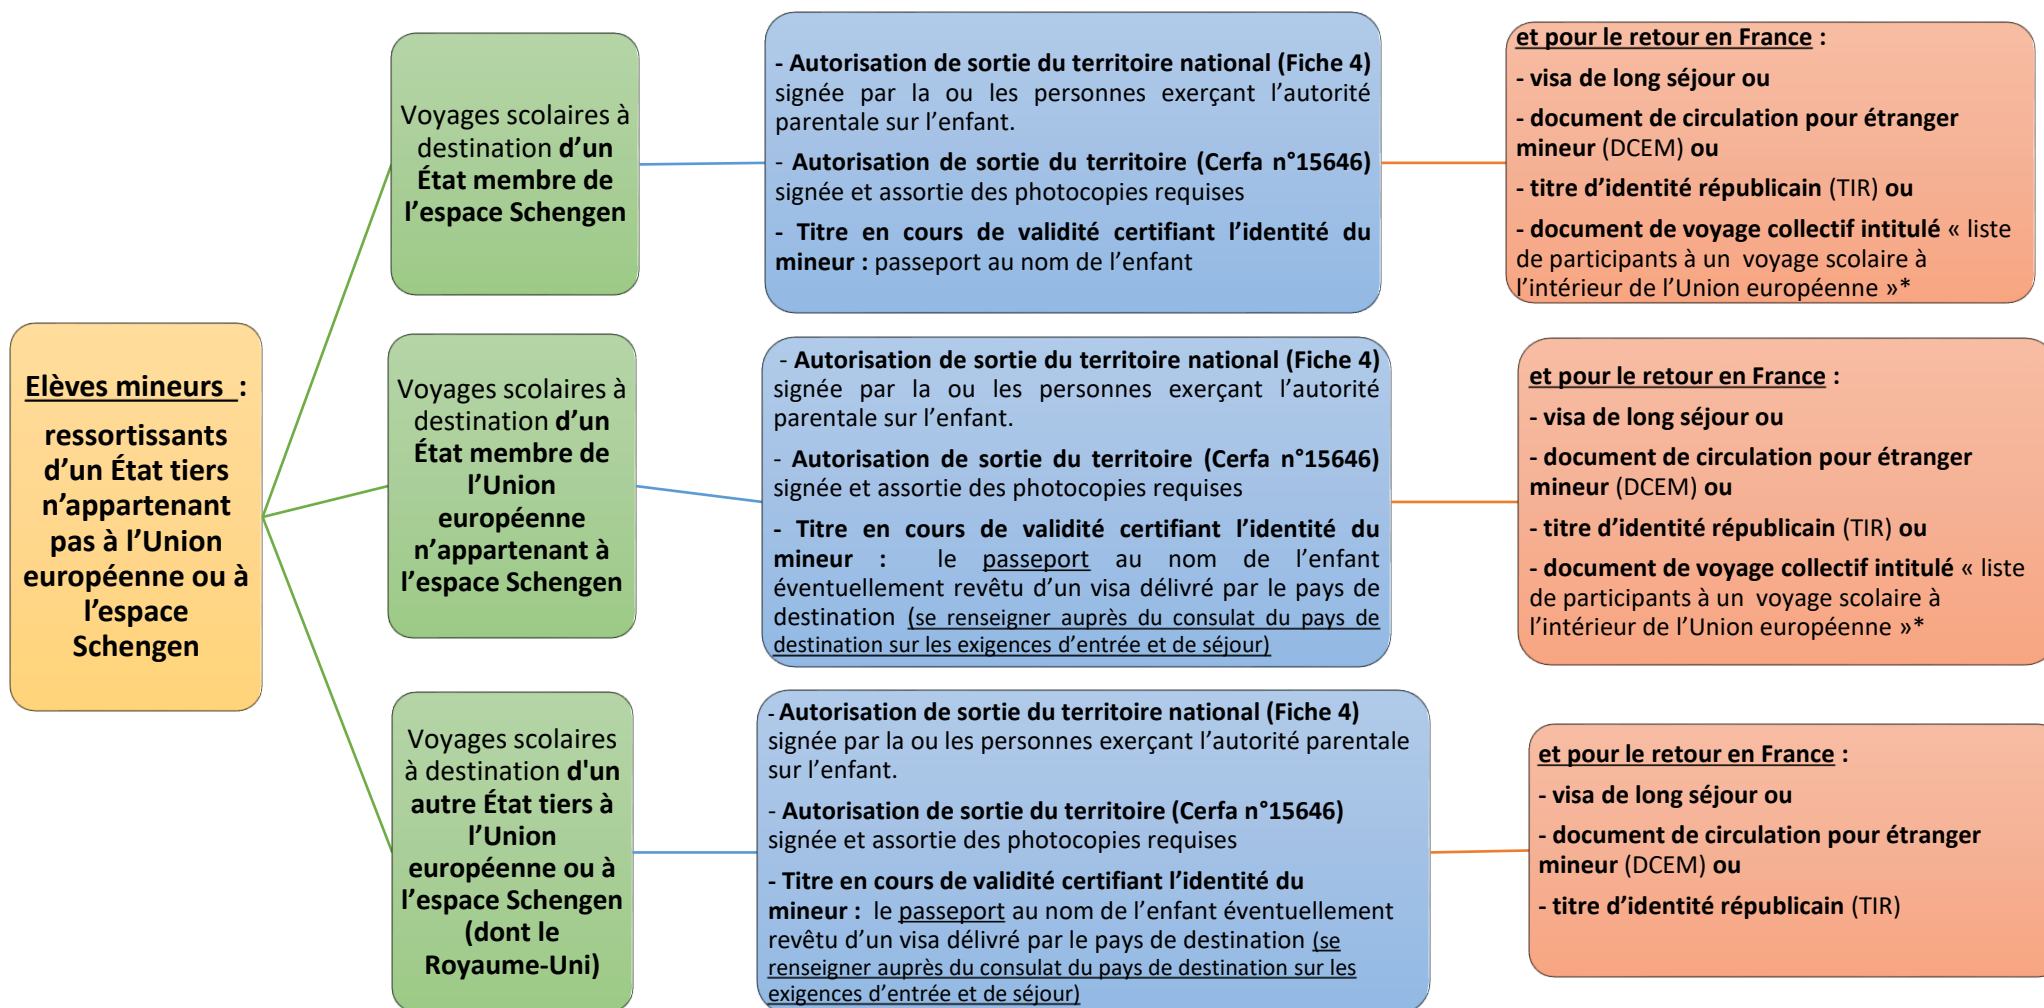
Elèves mineurs :

ressortissants d'un État tiers n'appartenant pas à l'Union européenne ou à l'espace Schengen

Voyages scolaires à destination d'un État membre de l'espace Schengen

- Autorisation de sortie du territoire national (Fiche 4) signée par la ou les personnes exerçant l'autorité parentale sur l'enfant.

- Autorisation de sortie du territoire (Cerfa n°15646) signée et assortie des photocopies requises

- Titre en cours de validité certifiant l'identité du mineur : passeport au nom de l'enfant

et pour le retour en France :

- visa de long séjour ou

- document de circulation pour étranger mineur (DCEM) ou

- titre d'identité républicain (TIR) ou

- document de voyage collectif intitulé « liste de participants à un voyage scolaire à l'intérieur de l'Union européenne »*

Voyages scolaires à destination d'un État membre de l'Union européenne n'appartenant à l'espace Schengen

- Autorisation de sortie du territoire national (Fiche 4) signée par la ou les personnes exerçant l'autorité parentale sur l'enfant.

- Autorisation de sortie du territoire (Cerfa n°15646) signée et assortie des photocopies requises

- Titre en cours de validité certifiant l'identité du mineur : le passeport au nom de l'enfant éventuellement revêtu d'un visa délivré par le pays de destination (se renseigner auprès du consulat du pays de destination sur les exigences d'entrée et de séjour)

et pour le retour en France :

- visa de long séjour ou

- document de circulation pour étranger mineur (DCEM) ou

- titre d'identité républicain (TIR) ou

- document de voyage collectif intitulé « liste de participants à un voyage scolaire à l'intérieur de l'Union européenne »*

Voyages scolaires à destination d'un autre État tiers à l'Union européenne ou à l'espace Schengen (dont le Royaume-Uni)

- Autorisation de sortie du territoire national (Fiche 4) signée par la ou les personnes exerçant l'autorité parentale sur l'enfant.

- Autorisation de sortie du territoire (Cerfa n°15646) signée et assortie des photocopies requises

- Titre en cours de validité certifiant l'identité du mineur : le passeport au nom de l'enfant éventuellement revêtu d'un visa délivré par le pays de destination (se renseigner auprès du consulat du pays de destination sur les exigences d'entrée et de séjour)

et pour le retour en France :

- visa de long séjour ou

- document de circulation pour étranger mineur (DCEM) ou

- titre d'identité républicain (TIR)